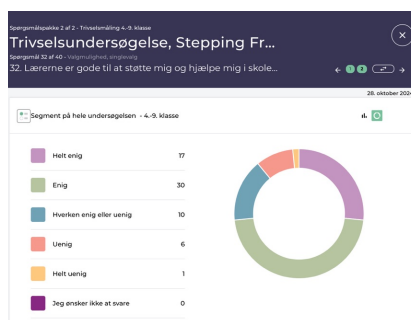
Spørgsmålspakke 2 of 2 - Trivselsmåling 4.-9. klasse

Trivselsundersøgelse, Stepping Fr...

Spørgsmål 32 af 40 - Valgmulighed, singlesvar

32. Lærerne er gode til at støtte mig og hjælpe mig i skole...

28. oktober 2024

Segment på hele undersøgelsen - 4.-9. klasse

| | |
|---|---|
| Helt enig | 17 |
| Enig | 30 |
| Hverken enig eller uenig | 10 |
| Uenig | 6 |
| Helt uenig | 1 |
| Jeg ønsker ikke at svare | 0 |